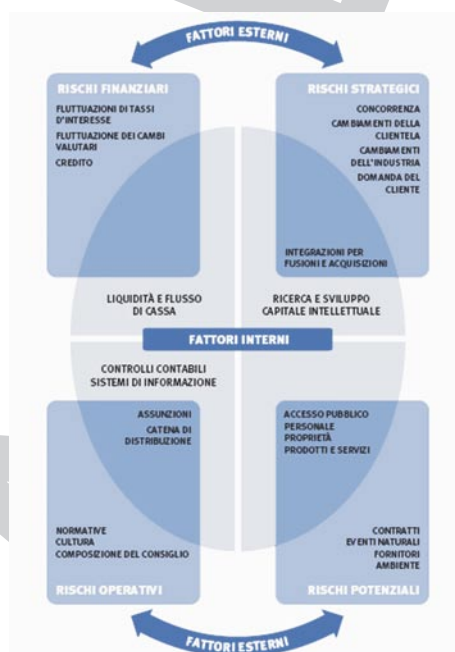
FATTORI ESTERNI

RISCHI FINANZIARI

FLUTTUAZIONI DI TASSI D'INTERESSE

FLUTTUAZIONE DEI CAMBI VALUTARI

CREDITO

RISCHI STRATEGICI

CONCORRENZA

CAMBIAMENTI DELLA CLIENTELA

CAMBIAMENTI DELL'INDUSTRIA

DOMANDA DEL CLIENTE

INTEGRAZIONI PER FUSIONI E ACQUISIZIONI

LIQUIDITÀ E FLUSSO DI CASSA

RICERCA E SVILUPPO CAPITALE INTELLETTUALE

FATTORI INTERNI

CONTROLLI CONTABILI SISTEMI DI INFORMAZIONE

ASSUNZIONI

CATENA DI DISTRIBUZIONE

NORMATIVE

CULTURA

COMPOSIZIONE DEL CONSIGLIO

RISCHI OPERATIVI

ACCESSO PUBBLICO

PERSONALE

PROPRIETÀ

PRODOTTI E SERVIZI

CONTRATTI

EVENTI NATURALI

FORNITORI

AMBIENTE

RISCHI POTENZIALI

FATTORI ESTERNI